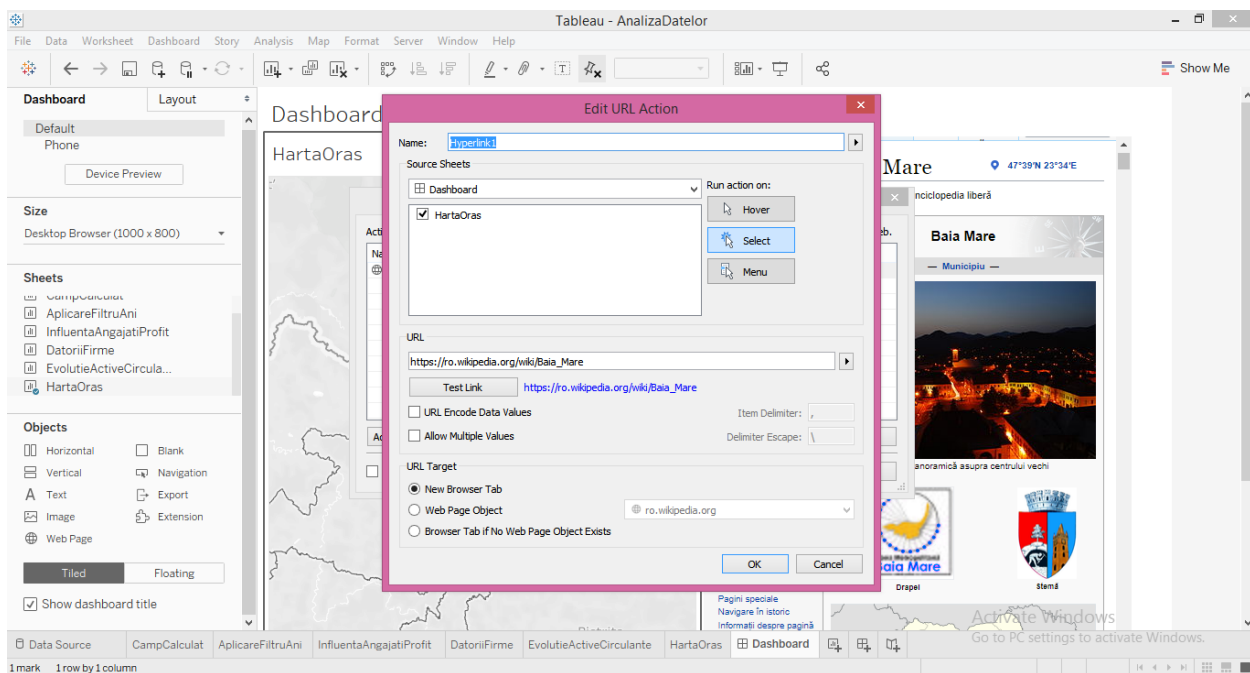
Tableau - AnalizaDatelor

File Data Worksheet Dashboard Story Analysis Map Format Server Window Help

Show Me

Dashboard Layout

Default
Phone

Device Preview

Size
Desktop Browser (1000 x 800)

Sheets
CampCalculat
AplicareFiltruAni
InfluentaAngajatiProfit
DatoriiFirme
EvolutieActiveCircula...
HartaOras

Objects
Horizontal
Blank
Vertical
Navigation
Text
Export
Image
Extension
Web Page

Tiled Floating

Show dashboard title

Dashboard

HartaOras

Edit URL Action

Name: Hyperlink1

Source Sheets
Dashboard
HartaOras

Run action on:
Hover
Select
Menu

URL
https://ro.wikipedia.org/wiki/Baia_Mare
Test Link https://ro.wikipedia.org/wiki/Baia_Mare
URL Encode Data Values
Item Delimiter: ,
Allow Multiple Values
Delimiter Escape: \

URL Target
New Browser Tab
Web Page Object
ro.wikipedia.org
Browser Tab if No Web Page Object Exists

OK Cancel

Mare
47°39′N 23°34′E
enciclopedia liberă
Baia Mare
— Municipiu —
anoramică asupra centrului vechi
Baia Mare
Drapel
Stemă
Pagini speciale
Navigare în istoric
Informații despre pagină

Activate Windows
Go to PC settings to activate Windows.

Data Source CampCalculat AplicareFiltruAni InfluentaAngajatiProfit DatoriiFirme EvolutieActiveCirculante HartaOras Dashboard

1 mark 1 row by 1 column